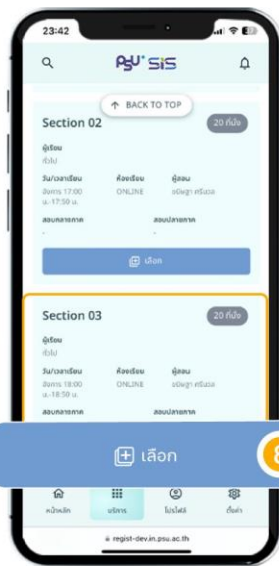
23:42

PSU SIS

↑ BACK TO TOP

Section 02

20 ที่นั่ง

ผู้เรียน
ทั่วไป

วัน/เวลาเรียน
อังคาร 17:00 น.-17:50 น.

ห้องเรียน
ONLINE

ผู้สอน
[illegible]

สอบกลางภาค
-

สอบปลายภาค
-

เลือก

Section 03

20 ที่นั่ง

ผู้เรียน
ทั่วไป

วัน/เวลาเรียน
อังคาร 18:00 น.-18:50 น.

ห้องเรียน
ONLINE

ผู้สอน
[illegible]

สอบกลางภาค

สอบปลายภาค

เลือก

8

หน้าหลัก

บริการ

โปรไฟล์

ตั้งค่า

regist-dev.in.psu.ac.th